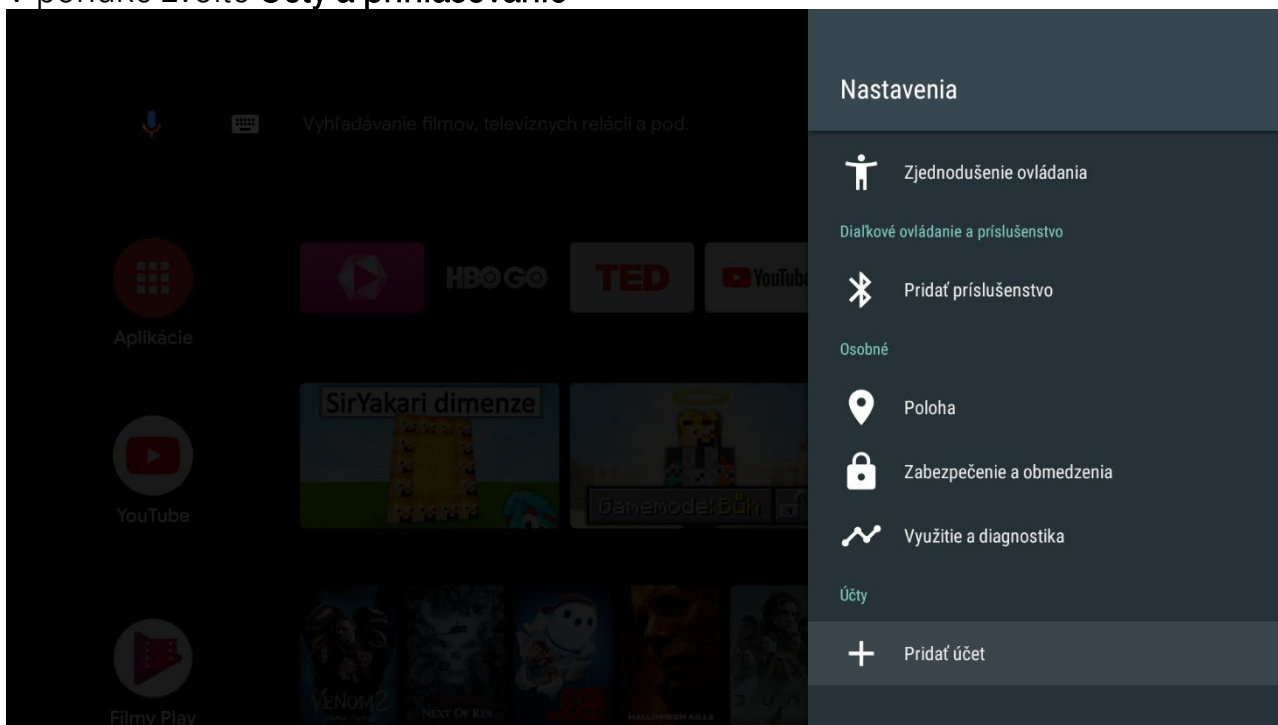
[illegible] ponuke zvoľte Účty a prihlasovanie

Vyhľadávanie filmov, televíznych relácií a pod.

Aplikácie

HBO GO

TED

YouTube

SirYakari dimenze

Gamemoder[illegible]

YouTube

VENOM 2

NEXT OF KIN

HALLOWEEN KILLS

DUNE

Filmy Play

Nastavenia

Zjednodušenie ovládania

Diaľkové ovládanie a príslušenstvo

Pridať príslušenstvo

Osobné

Poloha

Zabezpečenie a obmedzenia

Využitie a diagnostika

Účty

Pridať účet